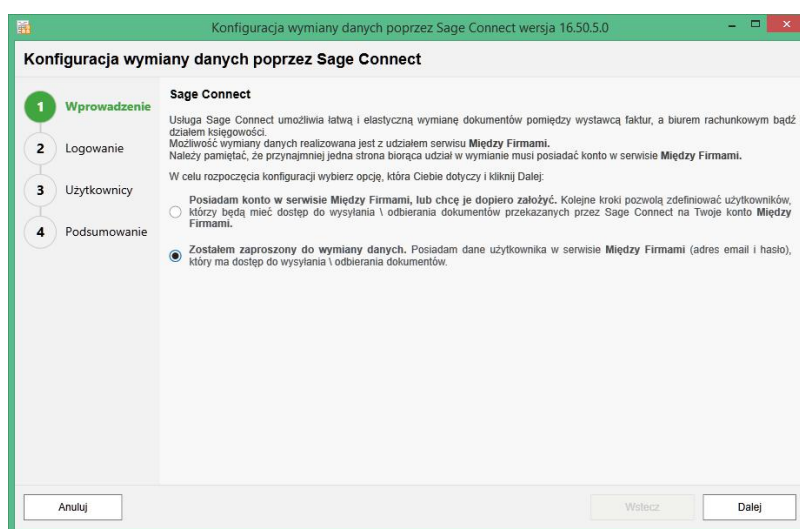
Konfiguracja wymiany danych poprzez Sage Connect wersja 16.50.5.0

Konfiguracja wymiany danych poprzez Sage Connect

1 Wprowadzenie
2 Logowanie
3 Użytkownicy
4 Podsumowanie

Sage Connect

Usługa Sage Connect umożliwia łatwą i elastyczną wymianę dokumentów pomiędzy wystawcą faktur, a biurem rachunkowym bądź działem księgowości.
Możliwość wymiany danych realizowana jest z udziałem serwisu Między Firmami.
Należy pamiętać, że przynajmniej jedna strona biorąca udział w wymianie musi posiadać konto w serwisie Między Firmami.

W celu rozpoczęcia konfiguracji wybierz opcję, która Ciebie dotyczy i kliknij Dalej:

Posiadam konto w serwisie Między Firmami, lub chcę je dopiero założyć. Kolejne kroki pozwolą zdefiniować użytkowników, którzy będą mieć dostęp do wysyłania \ odbierania dokumentów przekazanych przez Sage Connect na Twoje konto Między Firmami.

Zostałem zaproszony do wymiany danych. Posiadam dane użytkownika w serwisie Między Firmami (adres email i hasło), który ma dostęp do wysyłania \ odbierania dokumentów.

Anuluj

Wstecz

Dalej